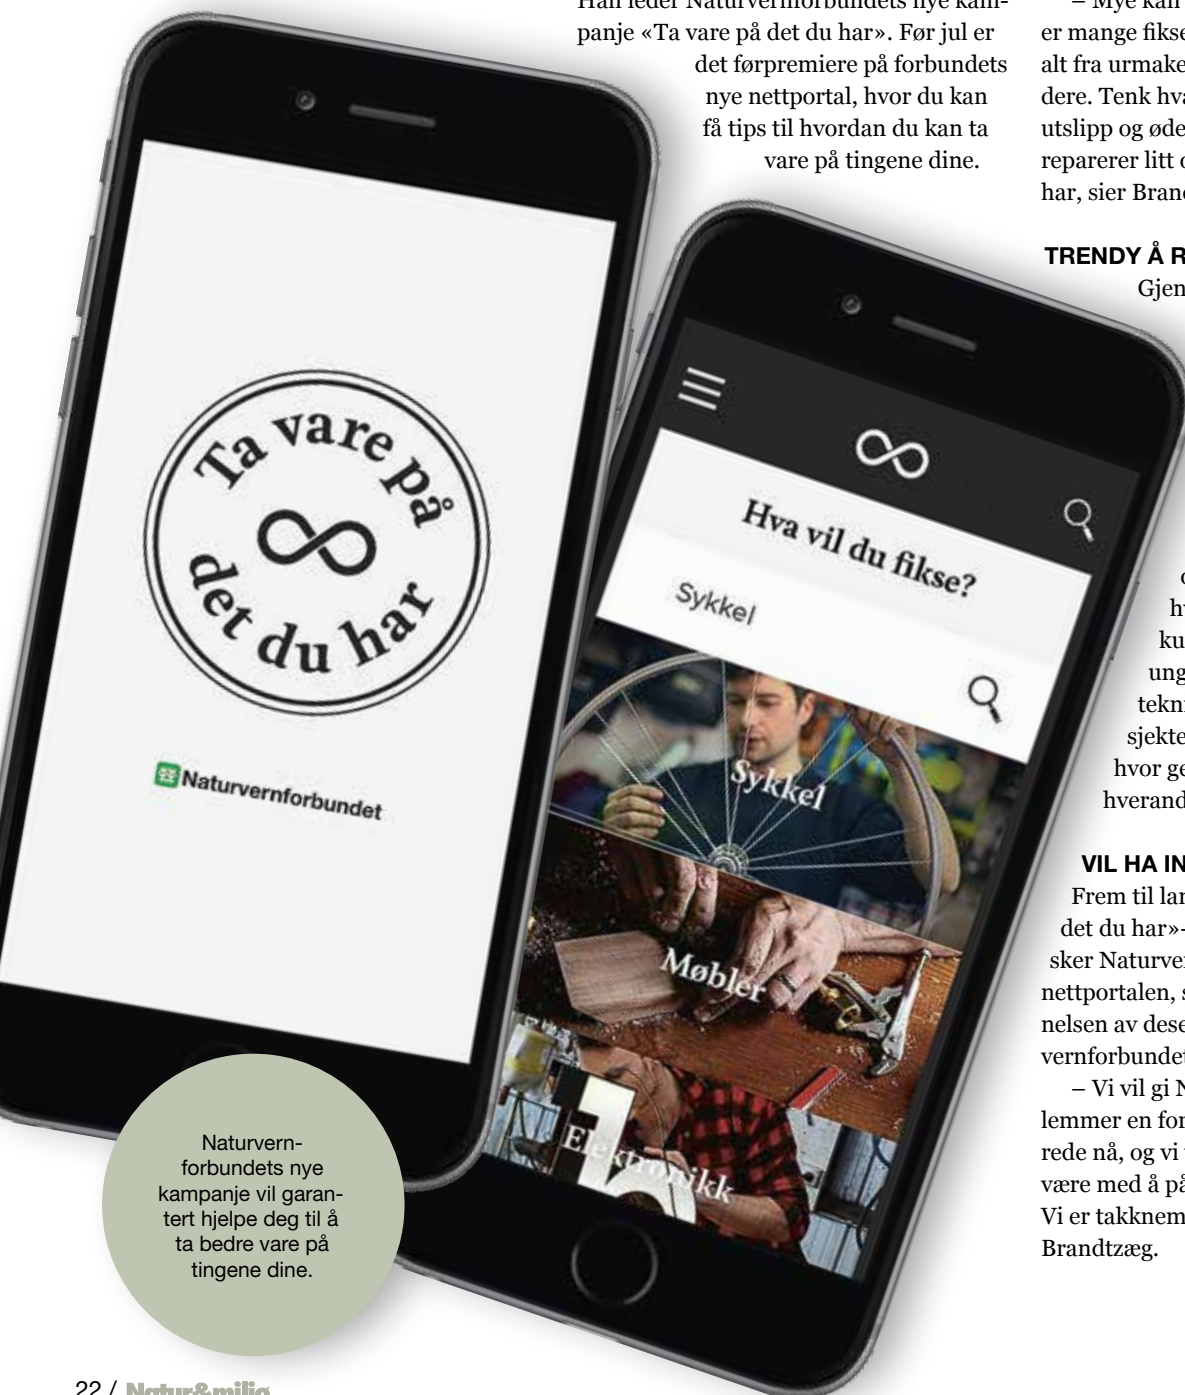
Han leder Naturvernforbundets nye kampanje «Ta vare på det du har». Før jul er det førpremiere på forbundets nye nettportal, hvor du kan få tips til hvordan du kan ta vare på tingene dine.

– Mye kan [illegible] er mange fikse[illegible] alt fra urmake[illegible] dere. Tenk hva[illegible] utslipp og øde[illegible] reparerer litt o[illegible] har, sier Brand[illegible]

TRENDY Å R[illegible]

Gjen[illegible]

o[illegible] hv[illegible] ku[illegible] ung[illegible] tekn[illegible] sjekte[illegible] hvor ge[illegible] hverand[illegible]

VIL HA IN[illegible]

Frem til lan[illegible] det du har»-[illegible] sker Naturver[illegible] nettportalen, s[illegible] nelsen av dese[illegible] vernforbundet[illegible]

– Vi vil gi N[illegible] lemmer en for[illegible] rede nå, og vi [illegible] være med å på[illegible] Vi er takknem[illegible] Brandtzæg.

Ta vare på det du har

Naturvernforbundet

Hva vil du fikse?

Sykkel

Sykkel

Møbler

Elektronikk

Naturvernforbundets nye kampanje vil garantert hjelpe deg til å ta bedre vare på tingene dine.

22 / Natur&miljø